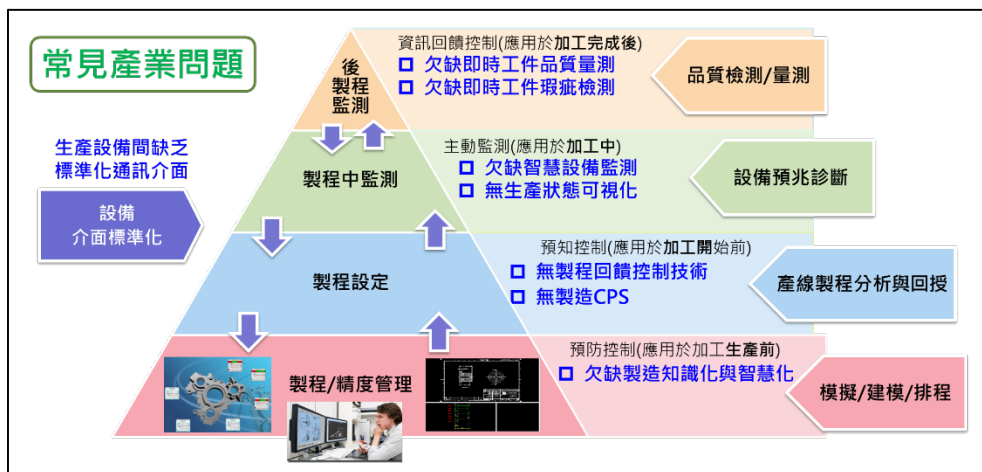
常見產業問題

生產設備間缺乏標準化通訊介面

設備介面標準化

後製程監測

資訊回饋控制(應用於加工完成後)
□ 欠缺即時工件品質量測
□ 欠缺即時工件瑕疵檢測

品質檢測/量測

製程中監測

主動監測(應用於加工中)
□ 欠缺智慧設備監測
□ 無生產狀態可視化

設備預兆診斷

製程設定

預知控制(應用於加工開始前)
□ 無製程回饋控制技術
□ 無製造CPS

產線製程分析與回授

製程/精度管理

預防控制(應用於加工生產前)
□ 欠缺製造知識化與智慧化

模擬/建模/排程